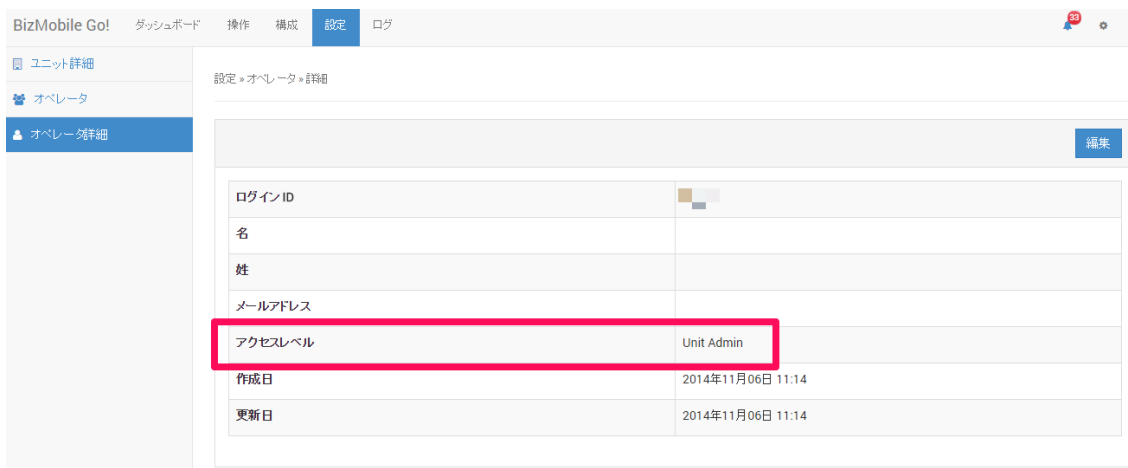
BizMobile Go! ダッシュボード 操作 構成 設定 ログ

33

ユニット詳細

オペレータ

オペレータ詳細

設定 » オペレータ » 詳細

編集

| ログインID | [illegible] |
|---|---|
| 名 | |
| 姓 | |
| メールアドレス | |
| アクセスレベル | Unit Admin |
| 作成日 | 2014年11月06日 11:14 |
| 更新日 | 2014年11月06日 11:14 |